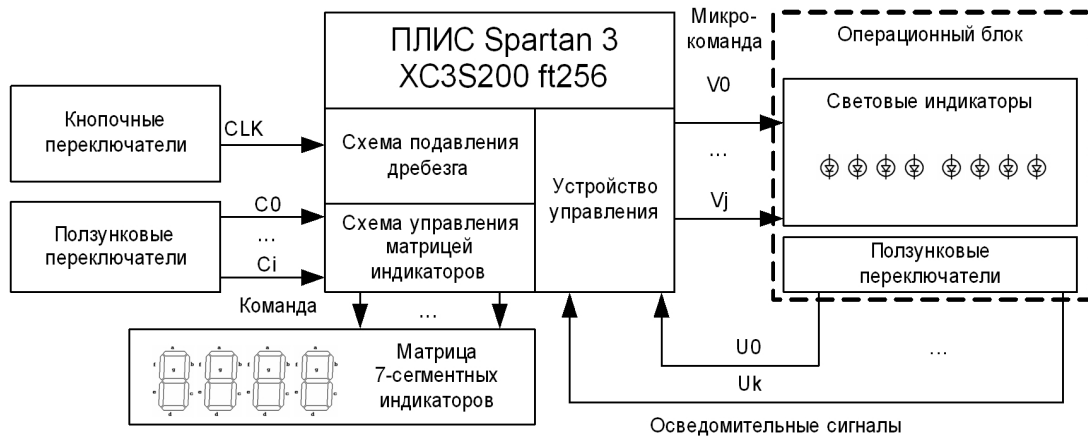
ПЛИС Spartan 3
XC3S200 ft256

Микро-
команда

Операционный блок

V0

Кнопочные переключатели

CLK

Схема подавления дребезга

Световые индикаторы

…

Устройство управления

Vj

C0

Ползунковые переключатели

…

Ci

Схема управления матрицей индикаторов

Ползунковые переключатели

Команда

…

Матрица 7-сегментных индикаторов

U0

…

Uk

Осведомительные сигналы